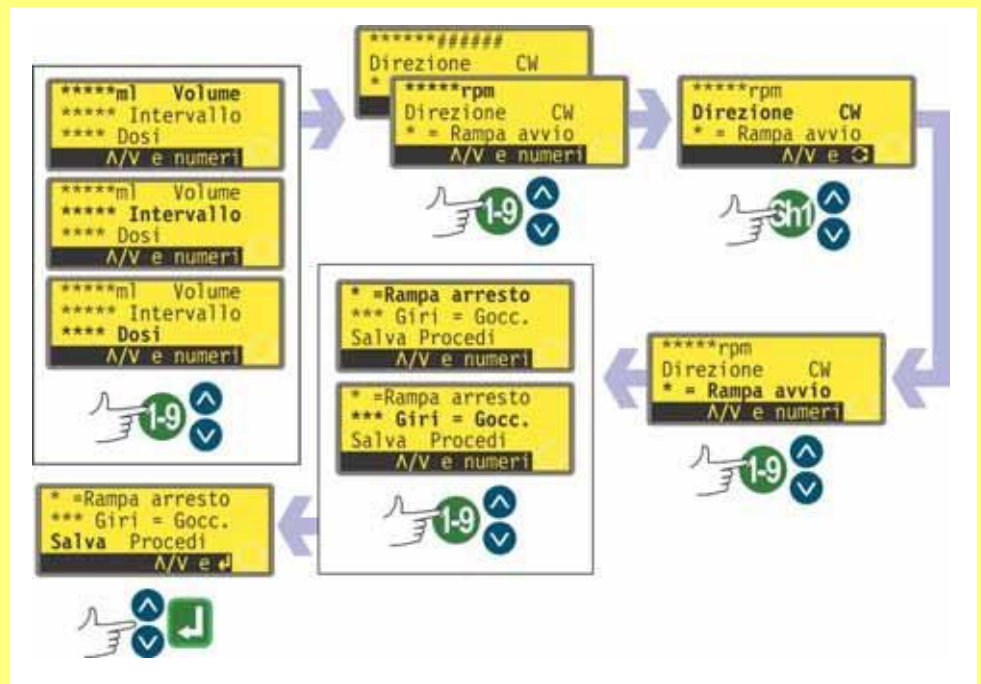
*****ml Volume
***** Intervallo
**** Dosi
Λ/V e numeri

*****ml Volume
***** Intervallo
**** Dosi
Λ/V e numeri

*****ml Volume
***** Intervallo
**** Dosi
Λ/V e numeri

1-9

******######
Direzione CW
*

*****rpm
Direzione CW
* = Rampa avvio
Λ/V e numeri

1-9

*****rpm
Direzione CW
* = Rampa avvio
Λ/V e

Sh1

* =Rampa arresto
*** Giri = Gocc.
Salva Procedi
Λ/V e numeri

* =Rampa arresto
*** Giri = Gocc.
Salva Procedi
Λ/V e numeri

1-9

*****rpm
Direzione CW
* = Rampa avvio
Λ/V e numeri

1-9

* =Rampa arresto
*** Giri = Gocc.
Salva Procedi
Λ/V e